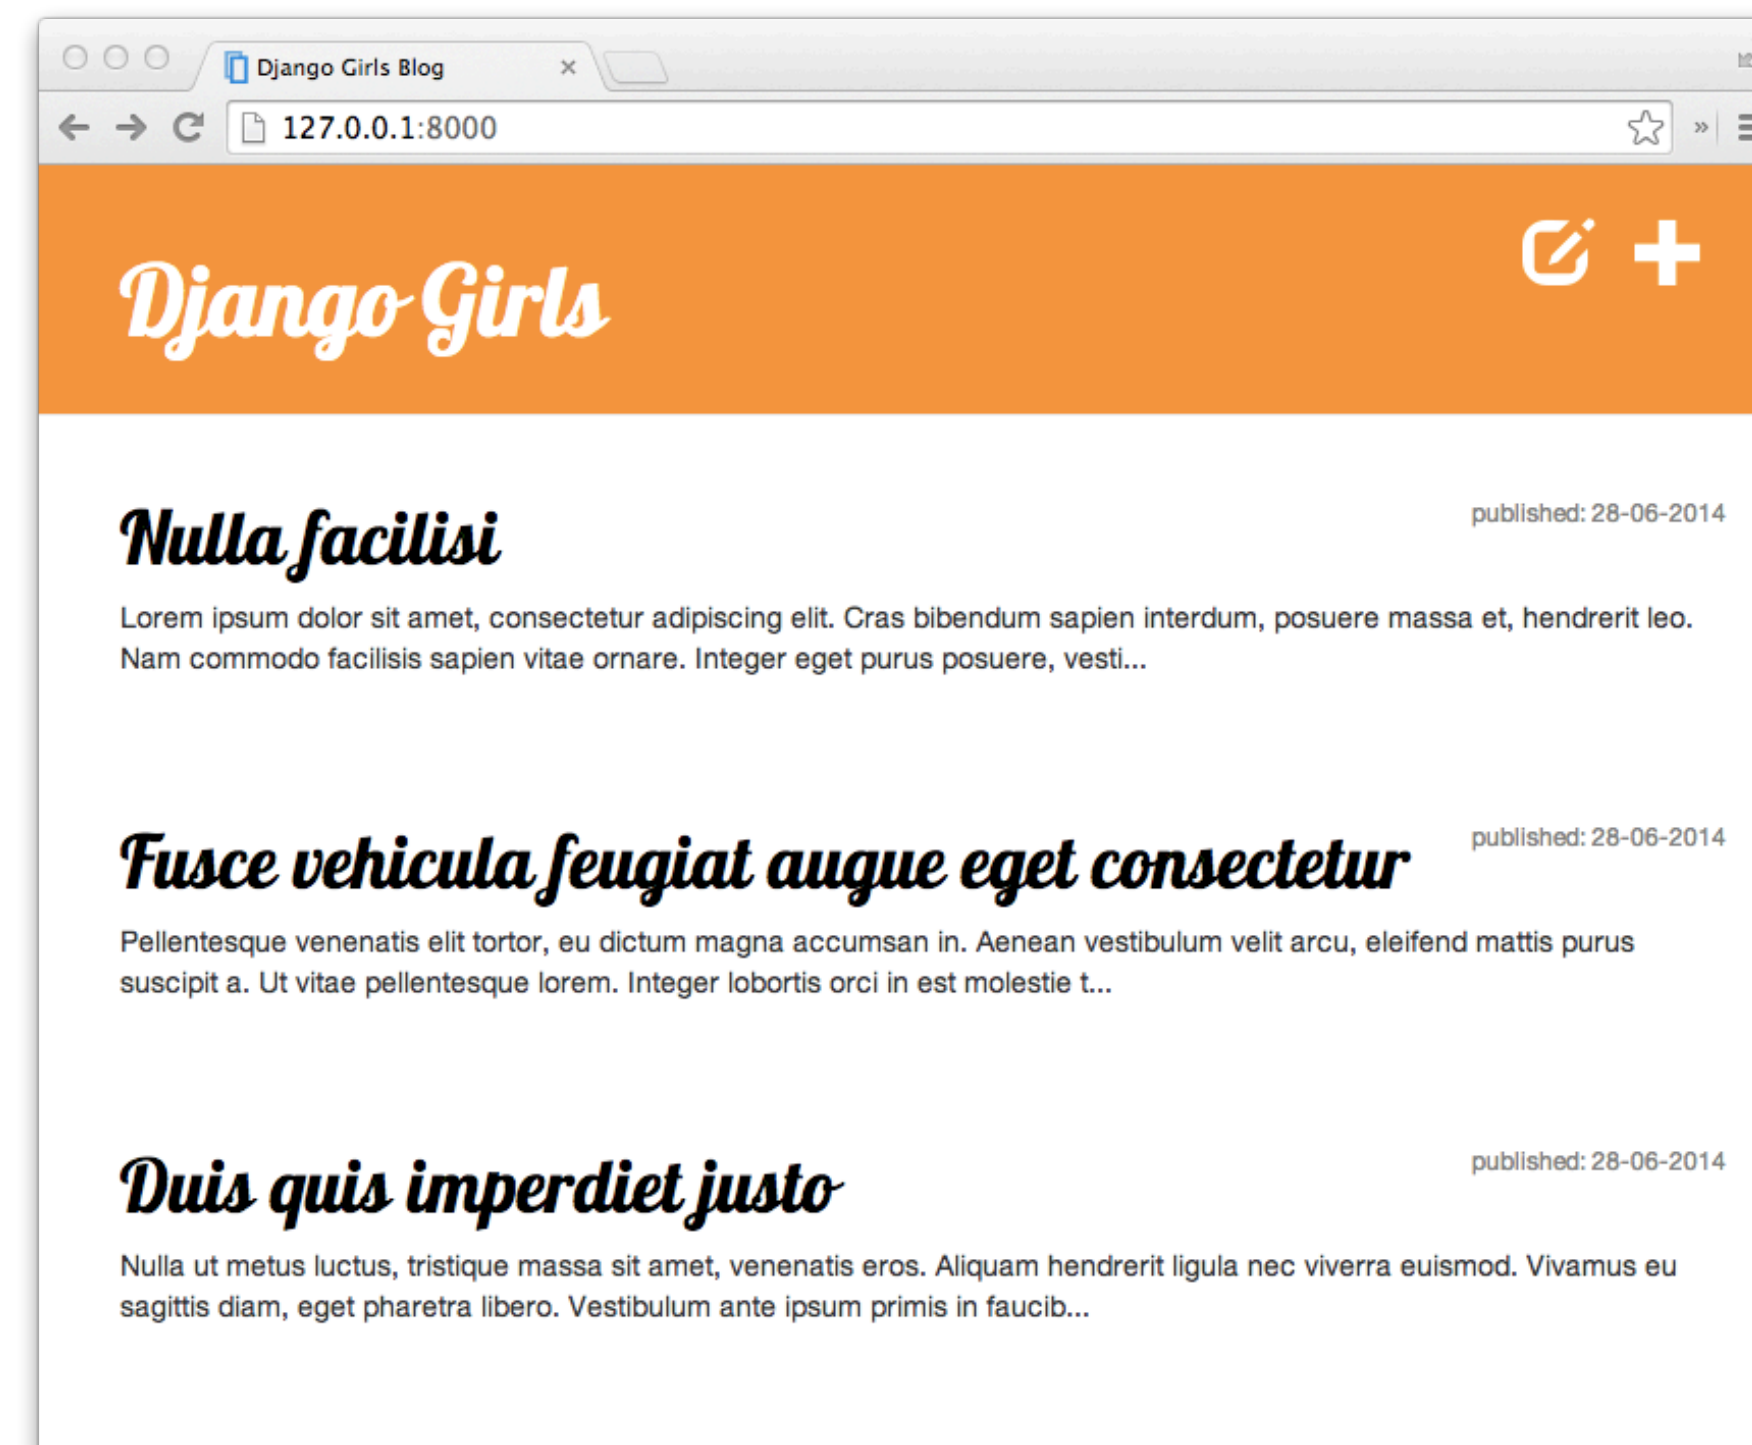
Django Girls Blog

127.0.0.1:8000

Django Girls

Nulla facilisi

published: 28-06-2014

Lorem ipsum dolor sit amet, consectetur adipiscing elit. Cras bibendum sapien interdum, posuere massa et, hendrerit leo. Nam commodo facilisis sapien vitae ornare. Integer eget purus posuere, vesti...

Fusce vehicula feugiat augue eget consectetur

published: 28-06-2014

Pellentesque venenatis elit tortor, eu dictum magna accumsan in. Aenean vestibulum velit arcu, eleifend mattis purus suscipit a. Ut vitae pellentesque lorem. Integer lobortis orci in est molestie t...

Duis quis imperdiet justo

published: 28-06-2014

Nulla ut metus luctus, tristique massa sit amet, venenatis eros. Aliquam hendrerit ligula nec viverra euismod. Vivamus eu sagittis diam, eget pharetra libero. Vestibulum ante ipsum primis in faucib...